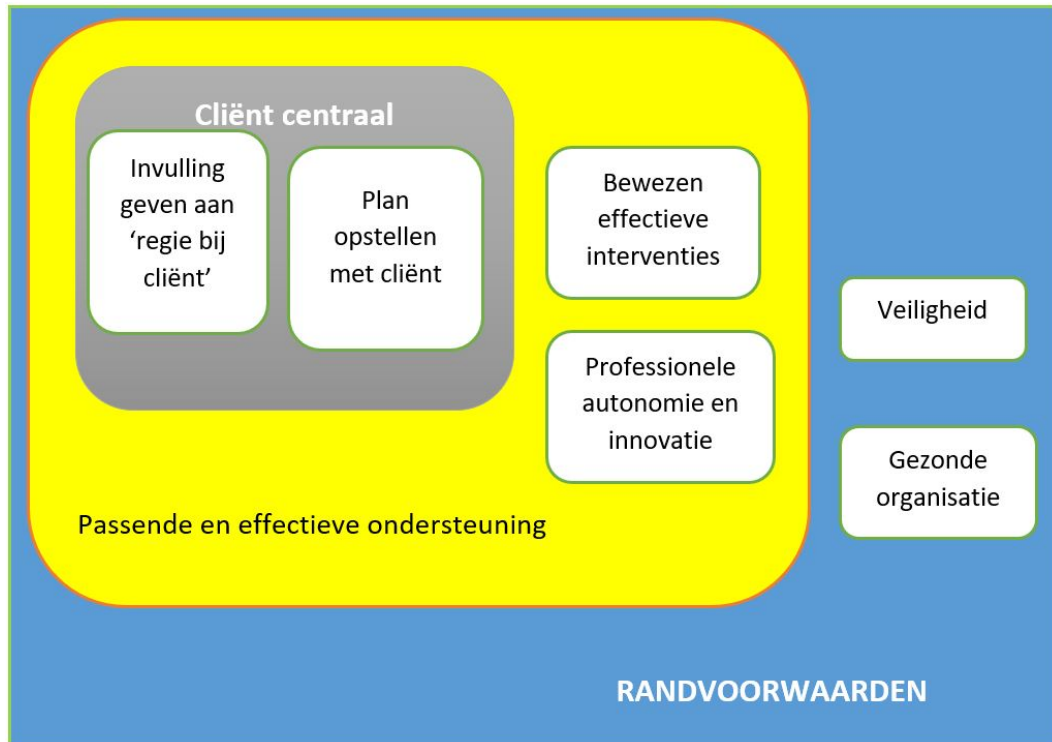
Cliënt centraal

Invulling geven aan ‘regie bij cliënt’

Plan opstellen met cliënt

Bewezen effectieve interventies

Professionele autonomie en innovatie

Passende en effectieve ondersteuning

Veiligheid

Gezonde organisatie

RANDVOORWAARDEN